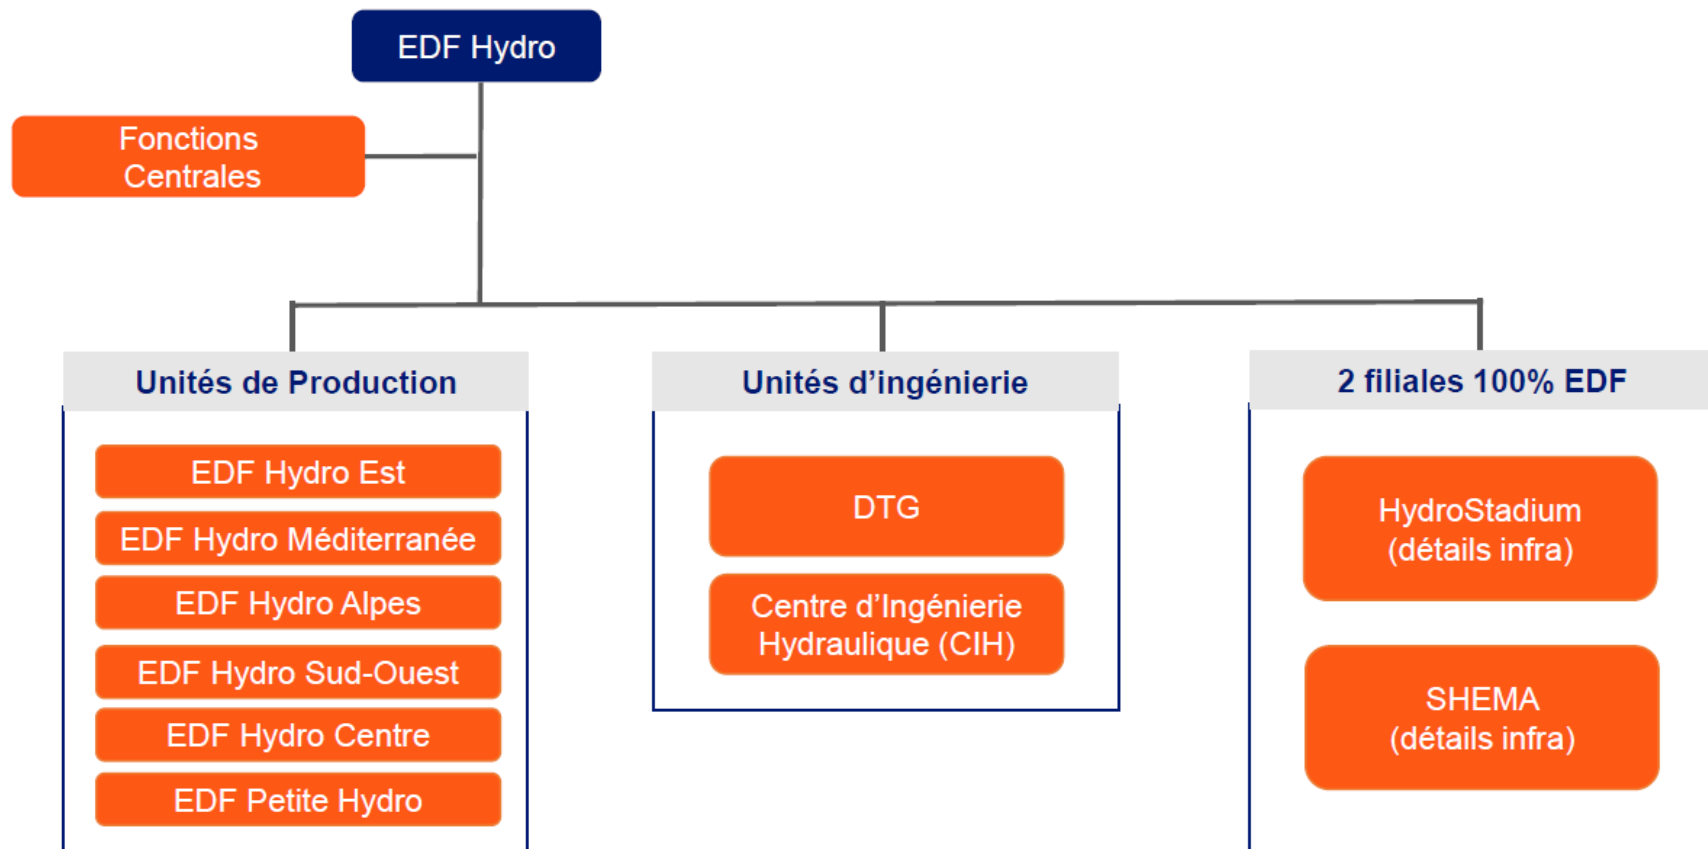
EDF Hydro

Fonctions Centrales

Unités de Production

EDF Hydro Est

EDF Hydro Méditerranée

EDF Hydro Alpes

EDF Hydro Sud-Ouest

EDF Hydro Centre

EDF Petite Hydro

Unités d’ingénierie

DTG

Centre d’Ingénierie Hydraulique (CIH)

2 filiales 100% EDF

HydroStadium (détails infra)

SHEMA (détails infra)